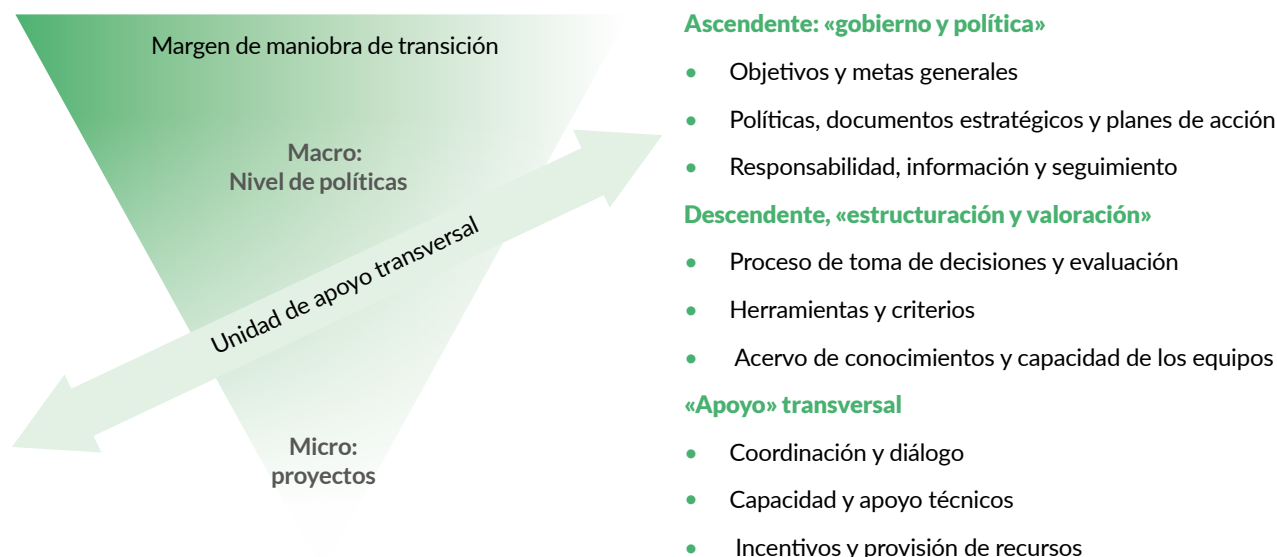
Margen de maniobra de transición

Macro:
Nivel de políticas

Unidad de apoyo transversal

Micro:
proyectos

Ascendente: «gobierno y política»

- Objetivos y metas generales
- Políticas, documentos estratégicos y planes de acción
- Responsabilidad, información y seguimiento

Descendente, «estructuración y valoración»

- Proceso de toma de decisiones y evaluación
- Herramientas y criterios
- Acervo de conocimientos y capacidad de los equipos

«Apoyo» transversal

- Coordinación y diálogo
- Capacidad y apoyo técnicos
- Incentivos y provisión de recursos